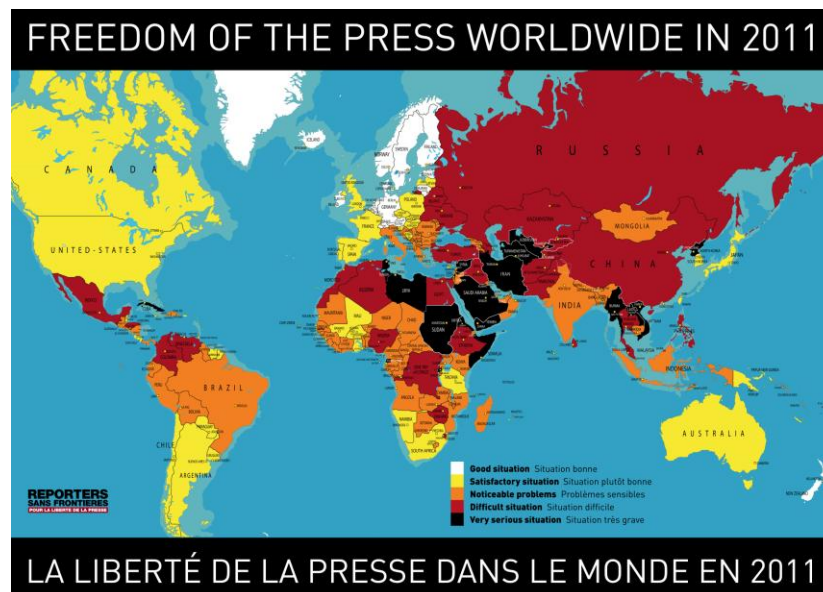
FREEDOM OF THE PRESS WORLDWIDE IN 2011

CANADA

UNITED-STATES

RUSSIA

MONGOLIA

CHINA

INDIA

JAPAN

IRAN

SAUDI ARABIA

LIBYA

SUDAN

BRAZIL

CHILE

ARGENTINA

INDONESIA

AUSTRALIA

SOUTH AFRICA

FRANCE

REPORTERS SANS FRONTIERES
POUR LA LIBERTE DE LA PRESSE

Good situation Situation bonne
Satisfactory situation Situation plutôt bonne
Noticeable problems Problèmes sensibles
Difficult situation Situation difficile
Very serious situation Situation très grave

LA LIBERTÉ DE LA PRESSE DANS LE MONDE EN 2011